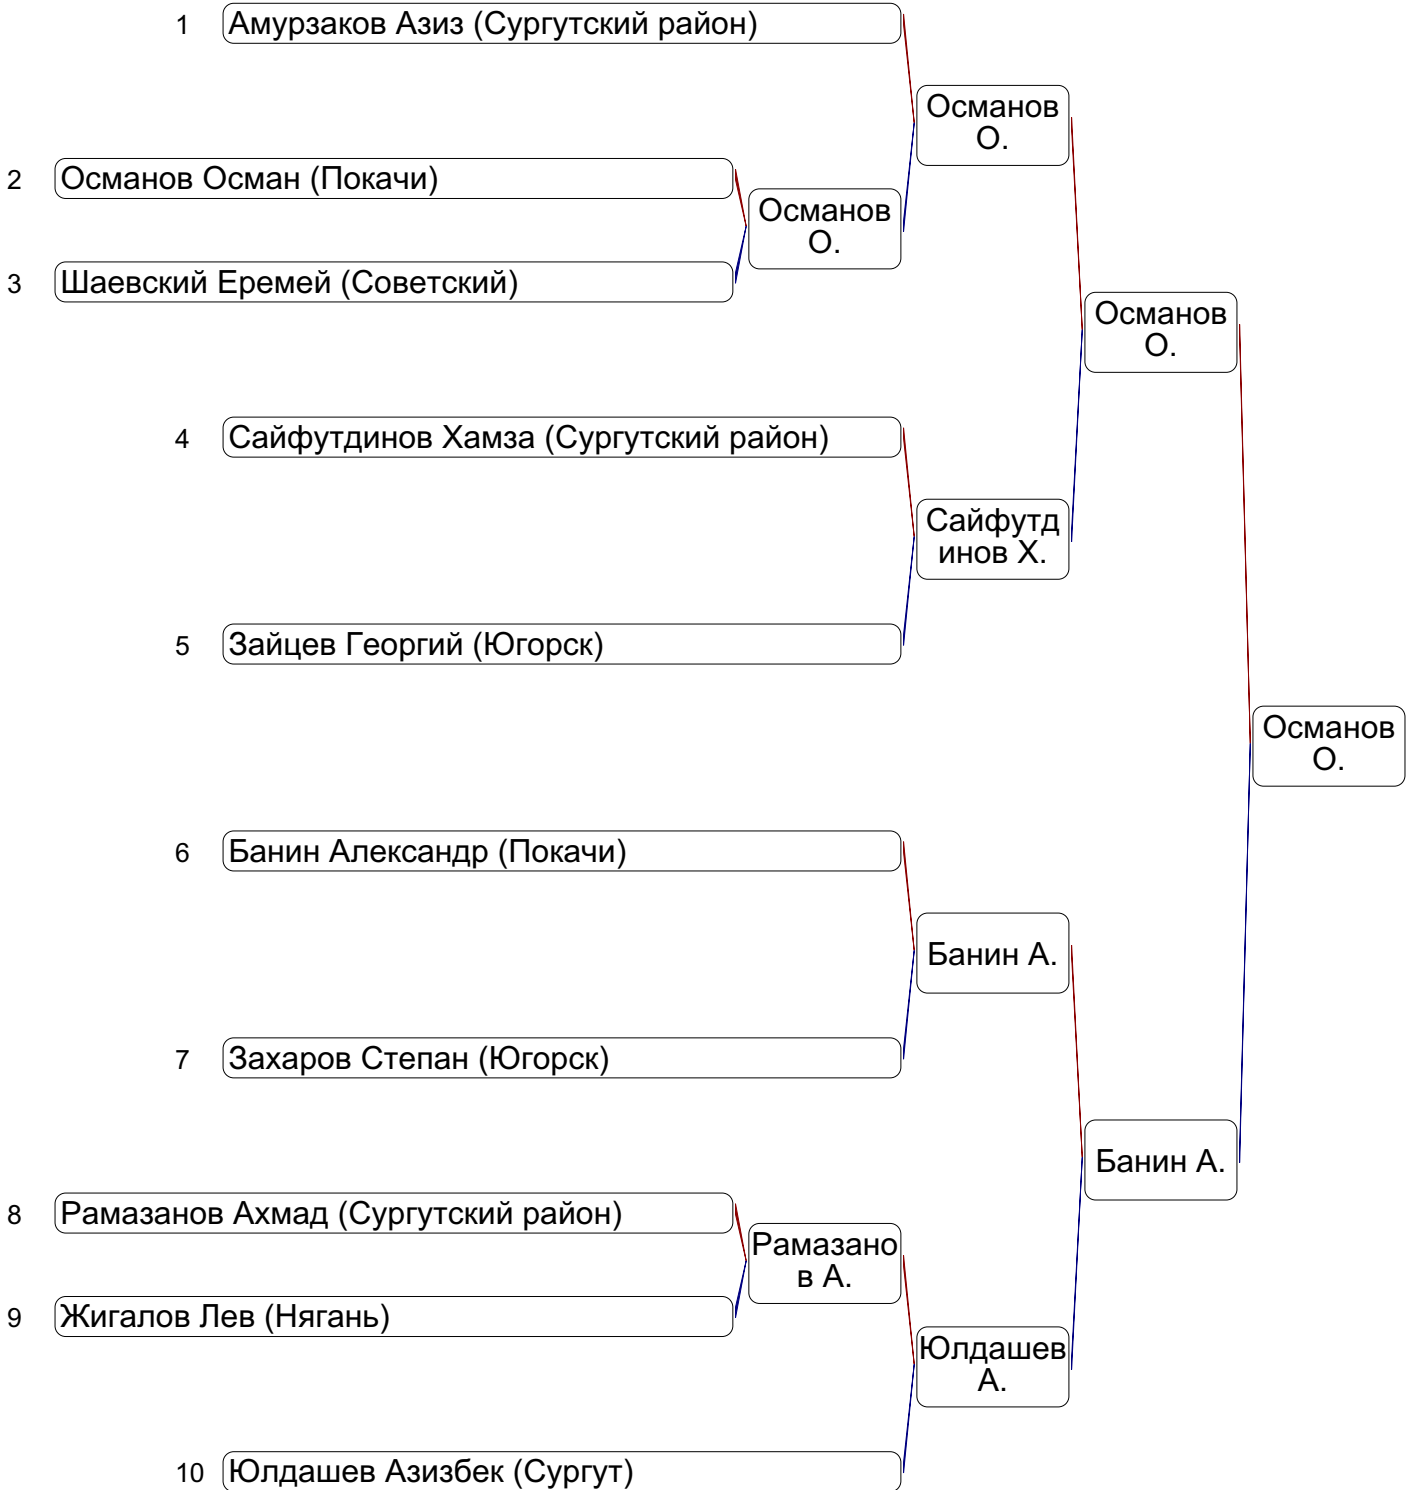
1 Амурзаков Азиз (Сургутский район)

2 Османов Осман (Покачи)

3 Шаевский Еремей (Советский)

Османов О.

Османов О.

4 Сайфутдинов Хамза (Сургутский район)

5 Зайцев Георгий (Югорск)

Сайфутдинов Х.

Османов О.

Османов О.

6 Банин Александр (Покачи)

7 Захаров Степан (Югорск)

Банин А.

8 Рамазанов Ахмад (Сургутский район)

9 Жигалов Лев (Нягань)

Рамазанов А.

10 Юлдашев Азизбек (Сургут)

Юлдашев А.

Банин А.